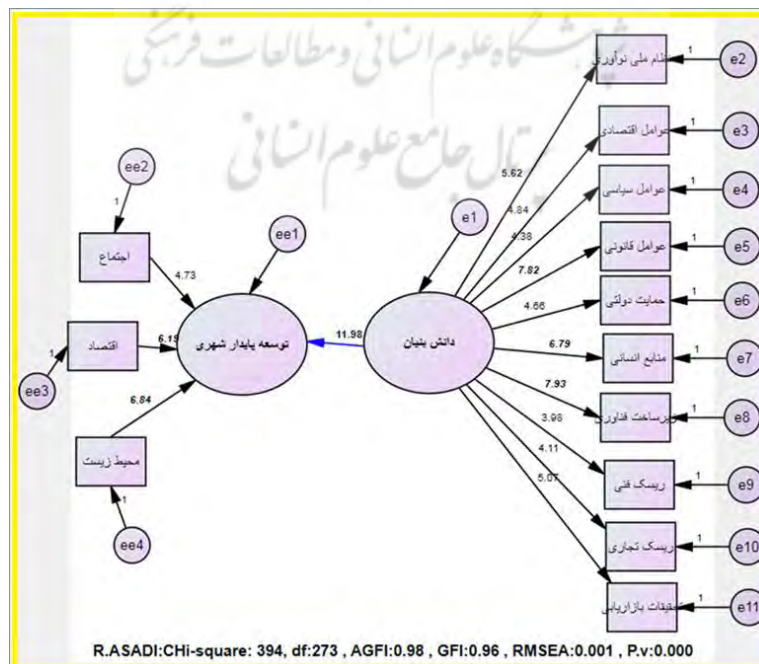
پژوهشگاه علوم انسانی و مطالعات فرهنگی
پرتال جامع علوم انسانی

ee2
1
اجتماع
4.73
ee1
e1
اقتصاد
1
ee3
6.15
توسعه پایدار شهری
11.98
دانش بنیان
6.84
محیط زیست
1
ee4

نظام ملی نوآوری
1
e2
5.62
عوامل اقتصادی
1
e3
4.84
عوامل سیاسی
1
e4
4.38
عوامل قانونی
1
e5
7.82
4.66
حمایت دولتی
1
e6
6.79
منابع انسانی
1
e7
7.93
زیرساخت فناوری
1
e8
3.98
4.11
ریسک فنی
1
e9
5.07
ریسک تجاری
1
e10
تبلیغات بازاریابی
1
e11

R.ASADI:CHi-square: 394, df:273 , AGFI:0.98 , GFI:0.96 , RMSEA:0.001 , P.v:0.000